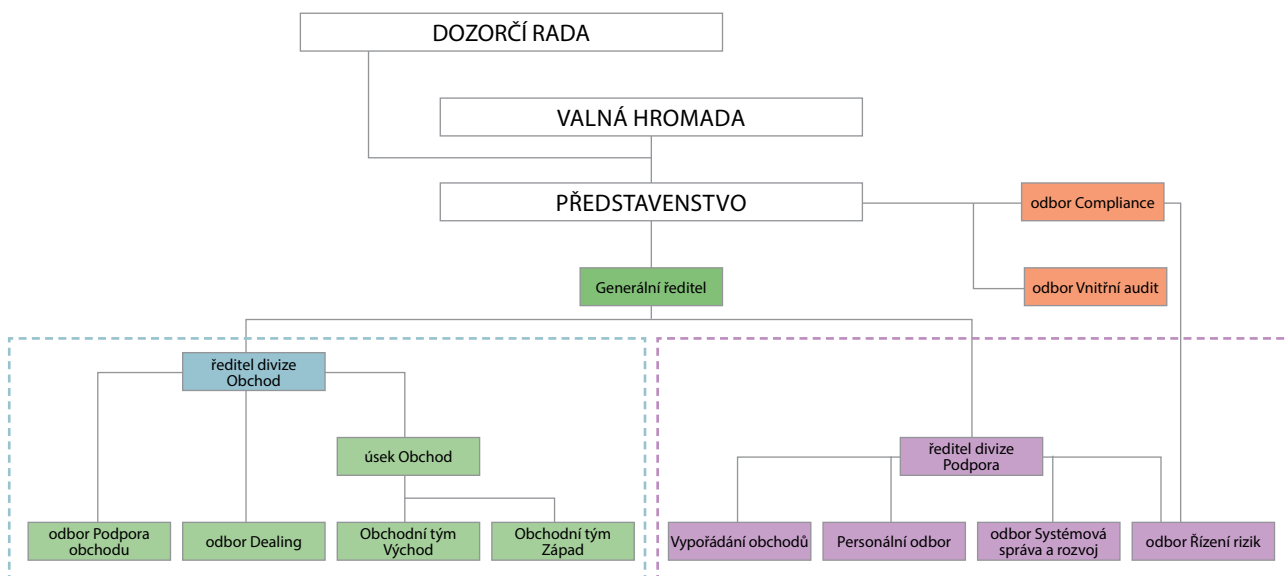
DOZORČÍ RADA

VALNÁ HROMADA

PŘEDSTAVENSTVO

odbor Compliance

odbor Vnitřní audit

Generální ředitel

ředitel divize Obchod

úsek Obchod

odbor Podpora obchodu

odbor Dealing

Obchodní tým Východ

Obchodní tým Západ

ředitel divize Podpora

Vypořádání obchodů

Personální odbor

odbor Systémová správa a rozvoj

odbor Řízení rizik